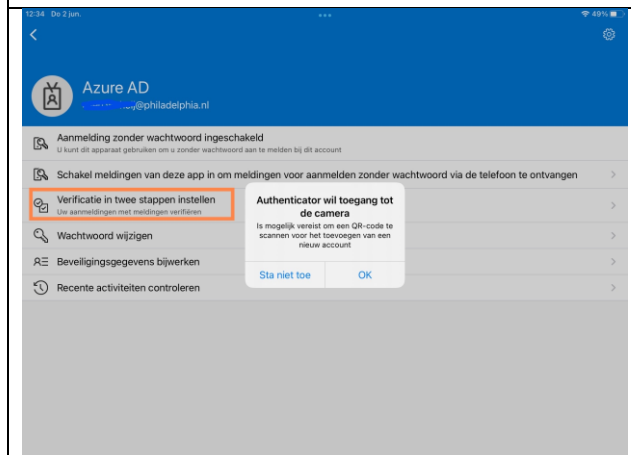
12:34 Do 2 jun.

49%

Azure AD
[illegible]@philadelphia.nl

Aanmelding zonder wachtwoord ingeschakeld
U kunt dit apparaat gebruiken om u zonder wachtwoord aan te melden bij dit account

Schakel meldingen van deze app in om meldingen voor aanmelden zonder wachtwoord via de telefoon te ontvangen

Verificatie in twee stappen instellen
Uw aanmeldingen met meldingen verifiëren

Wachtwoord wijzigen

Beveiligingsgegevens bijwerken

Recente activiteiten controleren

Authenticator wil toegang tot de camera
Is mogelijk vereist om een QR-code te scannen voor het toevoegen van een nieuw account

Sta niet toe

OK